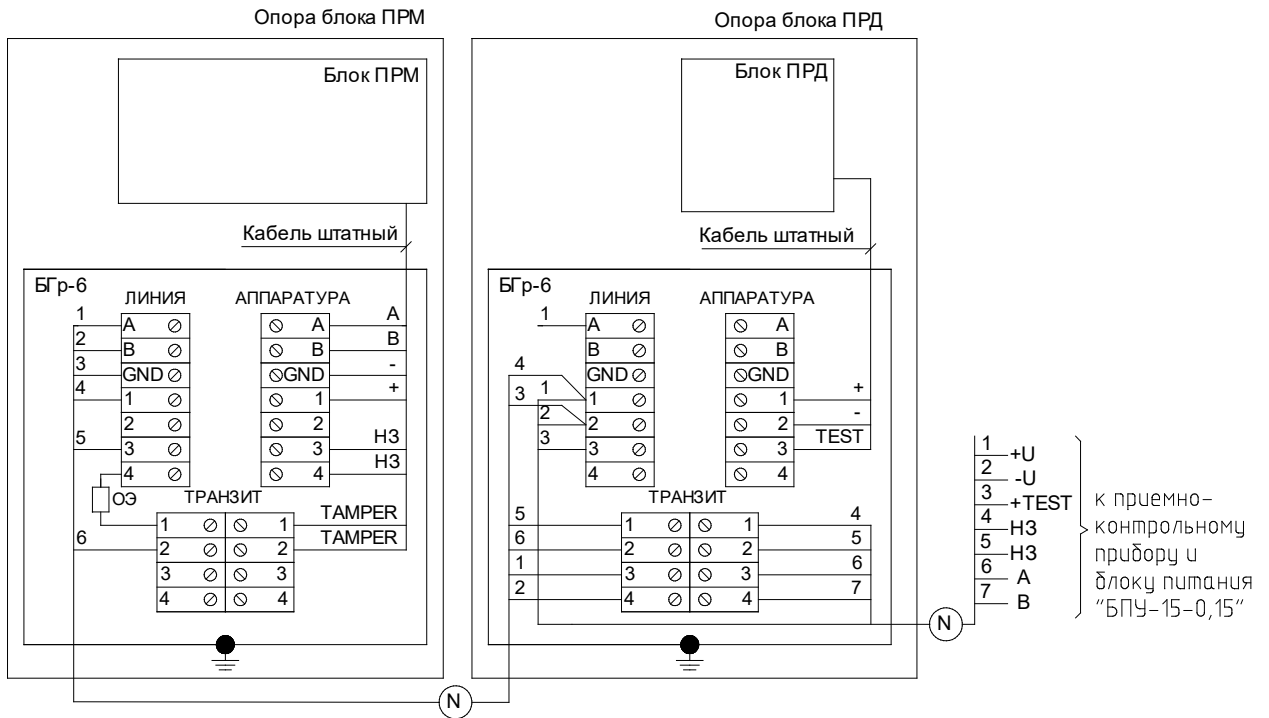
Опора блока ПРМ

Опора блока ПРД

Блок ПРМ

Блок ПРД

Кабель штатный

Кабель штатный

БГр-6

ЛИНИЯ

АППАРАТУРА

1
2
3
4
5

A
B
GND
1
2
3
4

A
B
GND
1
2
3
4

A
B
-
+
НЗ
НЗ

ОЭ

ТРАНЗИТ

1 1
2 2
3 3
4 4

6

TAMPER
TAMPER

БГр-6

ЛИНИЯ

АППАРАТУРА

1

4
3
1
2
3

A
B
GND
1
2
3
4

A
B
GND
1
2
3
4

+
-
TEST

ТРАНЗИТ

5
6
1
2

1 1
2 2
3 3
4 4

4
5
6
7

N

N

1 +U
2 -U
3 +TEST
4 НЗ
5 НЗ
6 A
7 B

к приемно-контрольному прибору и блоку питания "БПУ-15-0,15"